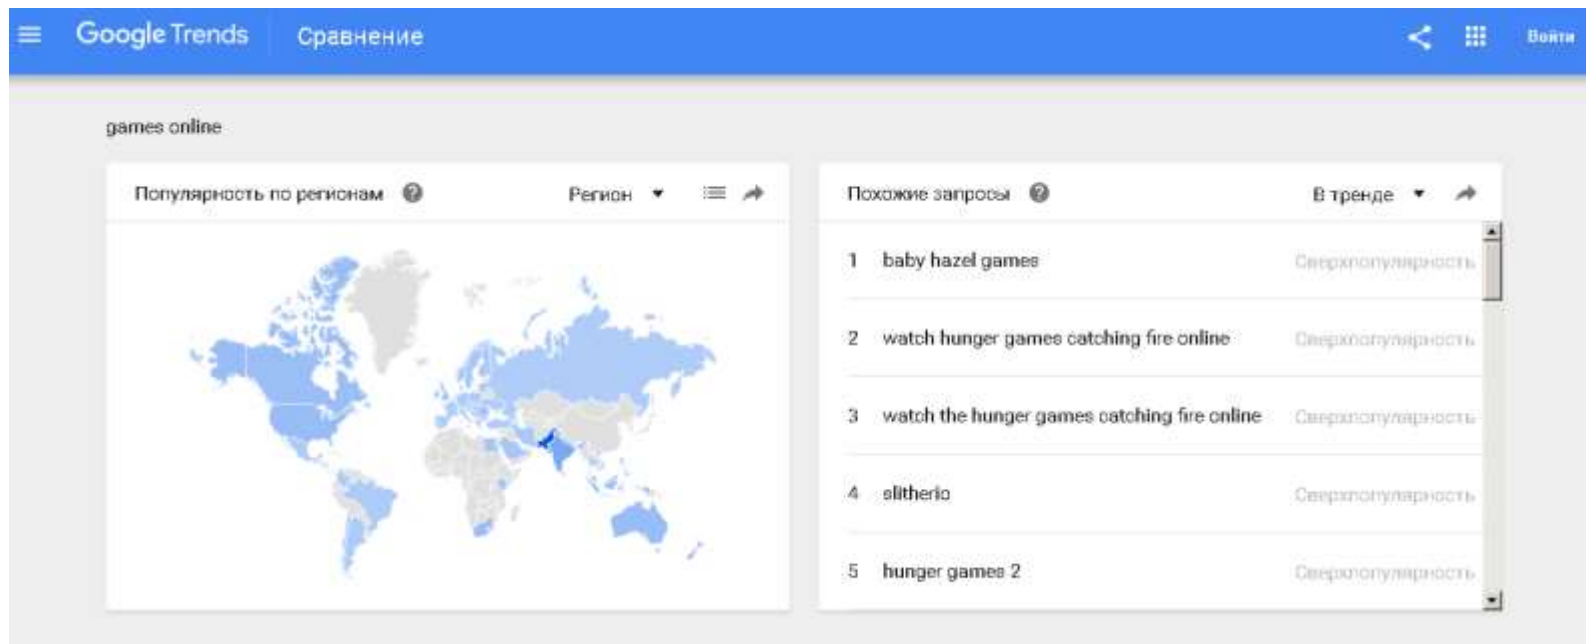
Google Trends Сравнение

Войти

games online

Популярность по регионам

Регион

Похожие запросы

В тренде

1 baby hazel games Сверхпопулярность

2 watch hunger games catching fire online Сверхпопулярность

3 watch the hunger games catching fire online Сверхпопулярность

4 slitherio Сверхпопулярность

5 hunger games 2 Сверхпопулярность